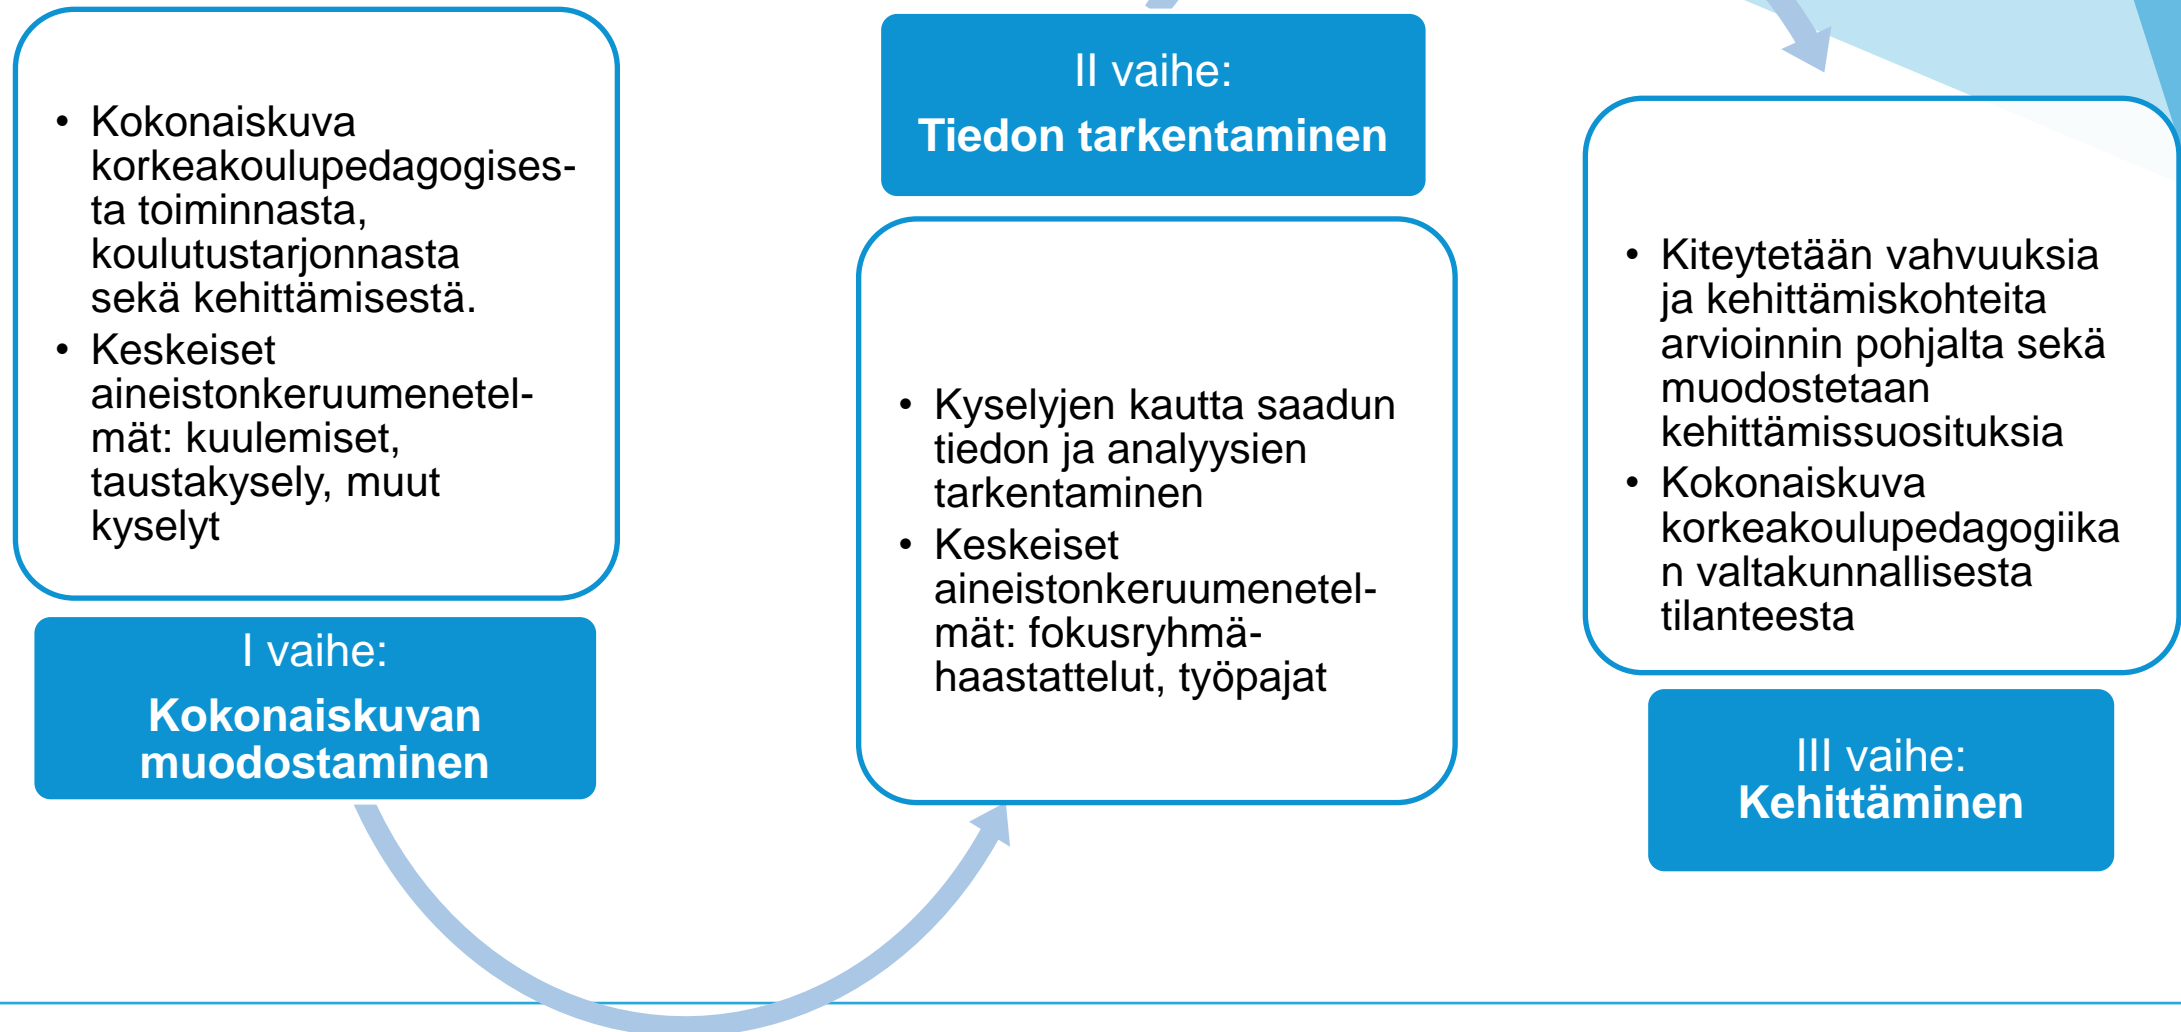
- Kokonaiskuva korkeakoulupedagogisesta toiminnasta, koulutustarjonnasta sekä kehittämisestä.
- Keskeiset aineistonkeruumenetelmät: kuulemiset, taustakysely, muut kyselyt

I vaihe:
Kokonaiskuvan muodostaminen

II vaihe:
Tiedon tarkentaminen

- Kyselyjen kautta saadun tiedon ja analyysien tarkentaminen
- Keskeiset aineistonkeruumenetelmät: fokusryhmähaastattelut, työpajat

- Kiteytetään vahvuuksia ja kehittämiskohteita arvioinnin pohjalta sekä muodostetaan kehittämissuosituksia
- Kokonaiskuva korkeakoulupedagogiikan valtakunnallisesta tilanteesta

III vaihe:
Kehittäminen